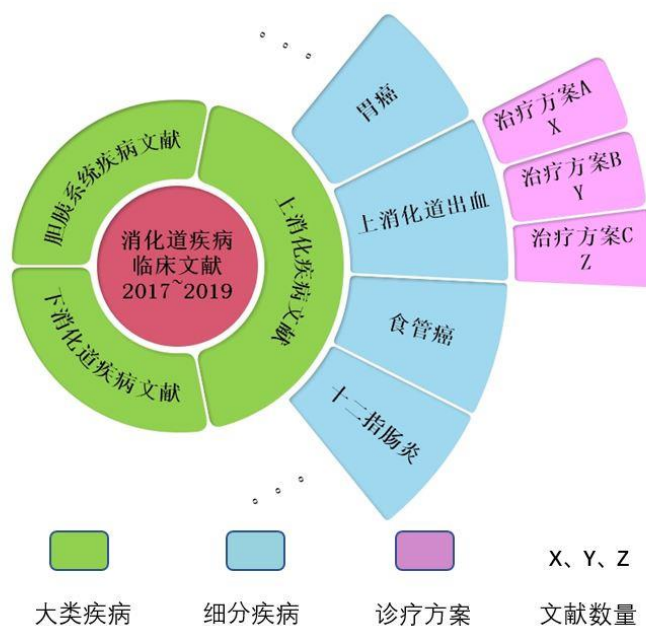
。。。

消化道疾病临床文献 2017~2019

胆胰系统疾病文献

上消化疾病文献

下消化道疾病文献

胃癌

上消化道出血

食管癌

十二指肠炎

治疗方案A X

治疗方案B Y

治疗方案C Z

。。。

X、Y、Z

大类疾病

细分疾病

诊疗方案

文献数量